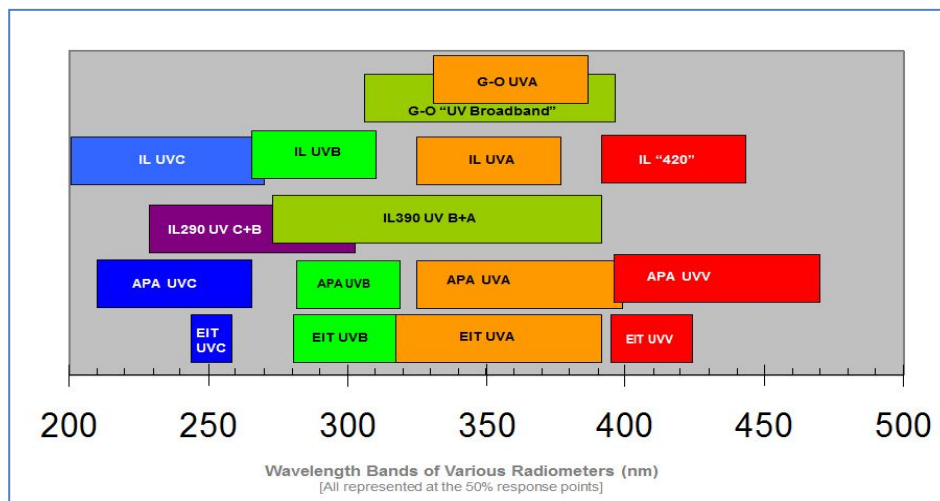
G-O UVA

G-O "UV Broadband"

IL UVC

IL UVB

IL UVA

IL "420"

IL290 UV C+B

IL390 UV B+A

APA UVC

APA UVB

APA UVA

APA UVV

EIT UVC

EIT UVB

EIT UVA

EIT UVV

200 250 300 350 400 450 500

Wavelength Bands of Various Radiometers (nm)

[All represented at the 50% response points]